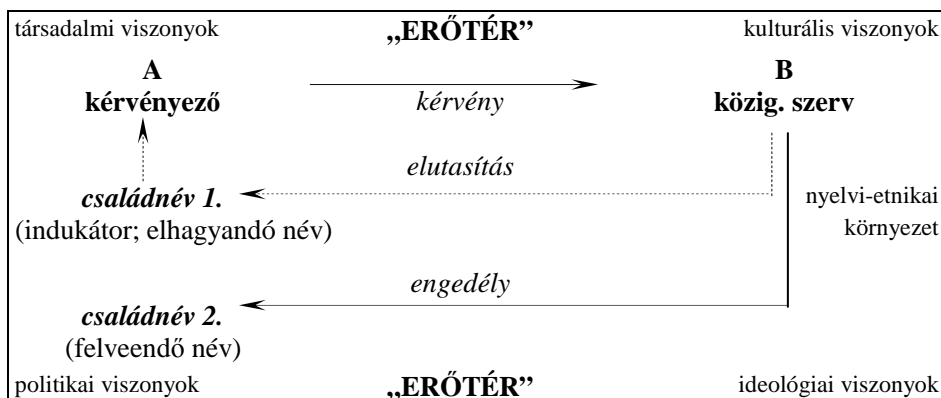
társadalmi viszonyok „ERŐTÉR” kulturális viszonyok

A
kérvényező

kérvény

B
közig. szerv

elutasítás

családnév 1.
(indukátor; elhagyandó név)

nyelvi-etnikai környezet

engedély

családnév 2.
(felveendő név)

politikai viszonyok „ERŐTÉR” ideológiai viszonyok